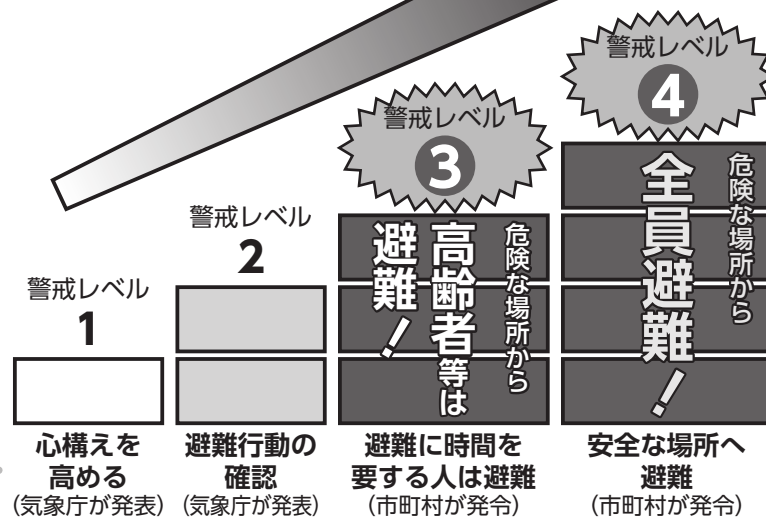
警戒レベル
1

警戒レベル
2

警戒レベル
3
危険な場所から高齢者等は避難!

警戒レベル
4
危険な場所から全員避難!

心構えを高める
(気象庁が発表)

避難行動の確認
(気象庁が発表)

避難に時間を要する人は避難
(市町村が発令)

安全な場所へ避難
(市町村が発令)